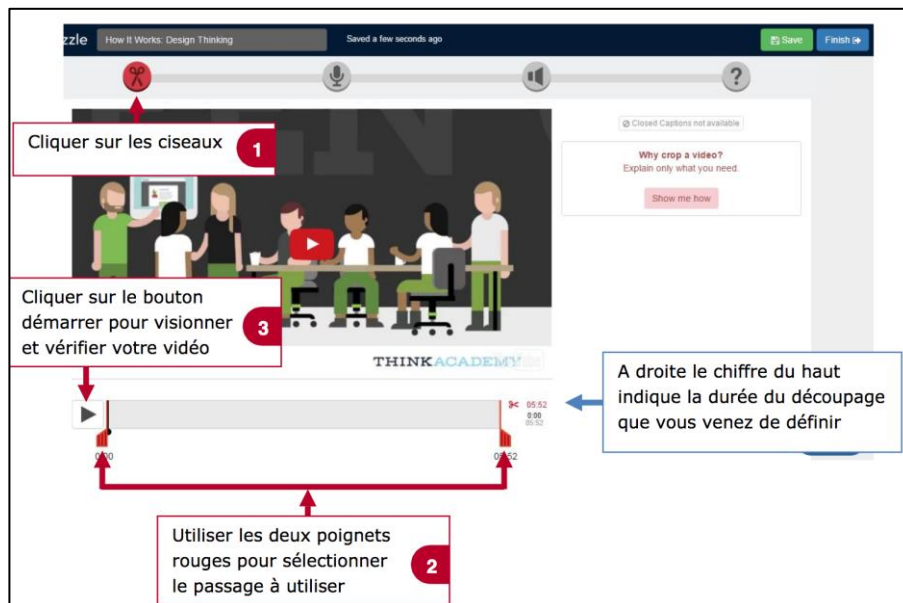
zzle How It Works: Design Thinking

Saved a few seconds ago

Save

Finish

Cliquer sur les ciseaux 1

Closed Captions not available

Why crop a video?
Explain only what you need.

Show me how

Cliquer sur le bouton démarrer pour visionner et vérifier votre vidéo 3

THINKACADEMY

A droite le chiffre du haut indique la durée du découpage que vous venez de définir

05:52
0:00
05:52

0:00

05:52

Utiliser les deux poignets rouges pour sélectionner le passage à utiliser 2